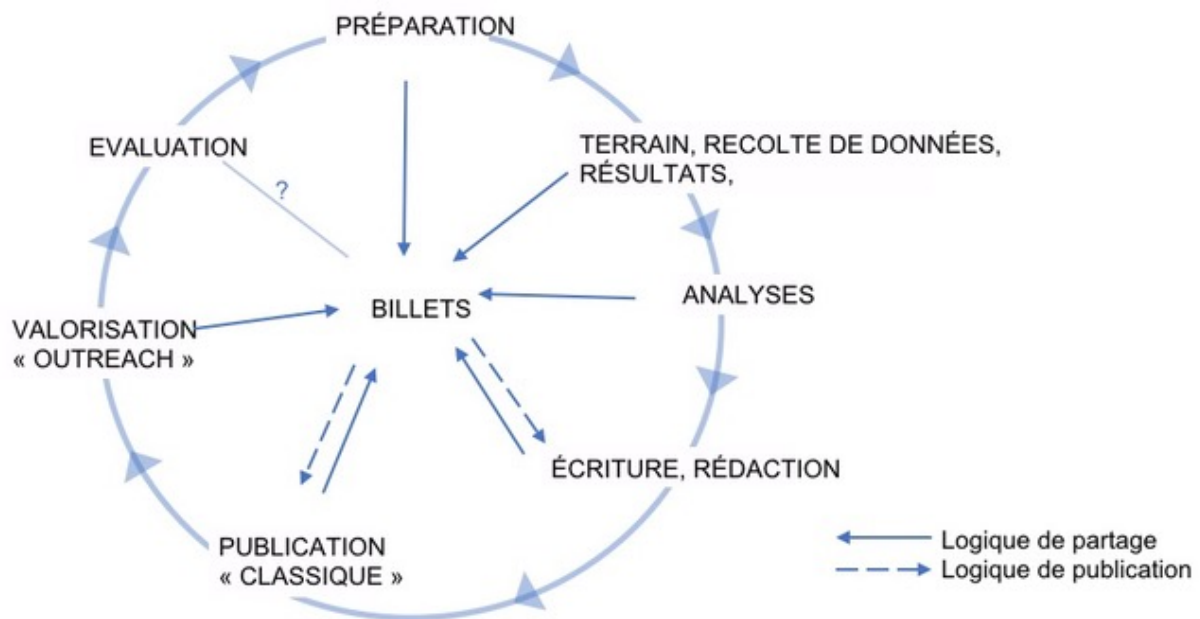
PRÉPARATION

TERRAIN, RECOLTE DE DONNÉES, RÉSULTATS,

ANALYSES

ÉCRITURE, RÉDACTION

PUBLICATION « CLASSIQUE »

VALORISATION « OUTREACH »

EVALUATION

?

BILLETS

Logique de partage
Logique de publication